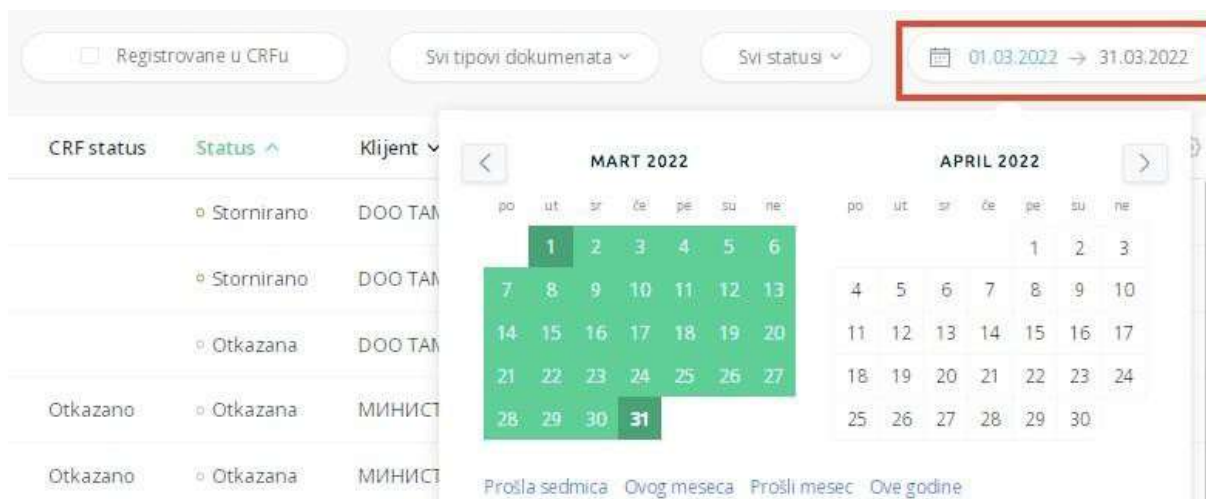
Registrovane u CRFu

Svi tipovi dokumenata ⌄

Svi statusi ⌄

01.03.2022 → 31.03.2022

| CRF status | Status ^ | Klijent ⌄ |
|---|---|---|
| | Stornirano | DOO TAN |
| | Stornirano | DOO TAN |
| | Otkazana | DOO TAN |
| Otkazano | Otkazana | МИНИСТ |
| Otkazano | Otkazana | МИНИСТ |

<

MART 2022

| po | ut | sr | če | pe | su | ne |
|---|---|---|---|---|---|---|
| | 1 | 2 | 3 | 4 | 5 | 6 |
| 7 | 8 | 9 | 10 | 11 | 12 | 13 |
| 14 | 15 | 16 | 17 | 18 | 19 | 20 |
| 21 | 22 | 23 | 24 | 25 | 26 | 27 |
| 28 | 29 | 30 | 31 | | | |

APRIL 2022

>

| po | ut | sr | če | pe | su | ne |
|---|---|---|---|---|---|---|
| | | | | 1 | 2 | 3 |
| 4 | 5 | 6 | 7 | 8 | 9 | 10 |
| 11 | 12 | 13 | 14 | 15 | 16 | 17 |
| 18 | 19 | 20 | 21 | 22 | 23 | 24 |
| 25 | 26 | 27 | 28 | 29 | 30 | |

Prošla sedmica Ovog meseca Prošli mesec Ove godine